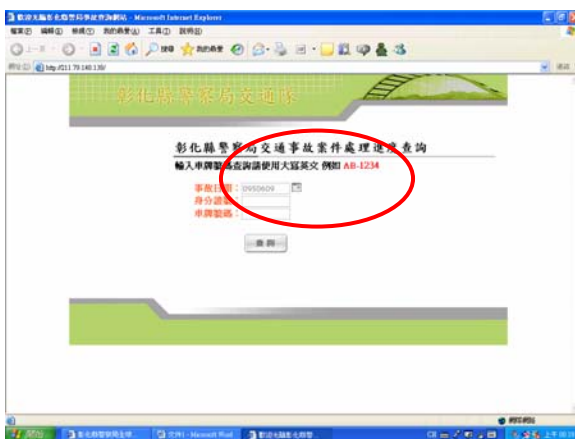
歡迎光臨彰化縣警察局事故查詢網站 - Microsoft Internet Explorer

檔案(F) 編輯(E) 檢視(V) 我的最愛(A) 工具(T) 說明(H)

上一頁 搜尋 我的最愛

網址(D) http://211.79.140.130/

彰化縣警察局交通隊

彰化縣警察局交通事故案件處理進度查詢

輸入車牌號碼查詢請使用大寫英文 例如 AB-1234

事故日期：0950609

身分證號：

車牌號碼：

查 詢

網際網路

開始 彰化縣警察局全球... 文件1 - Microsoft Word 歡迎光臨彰化縣警...

上午